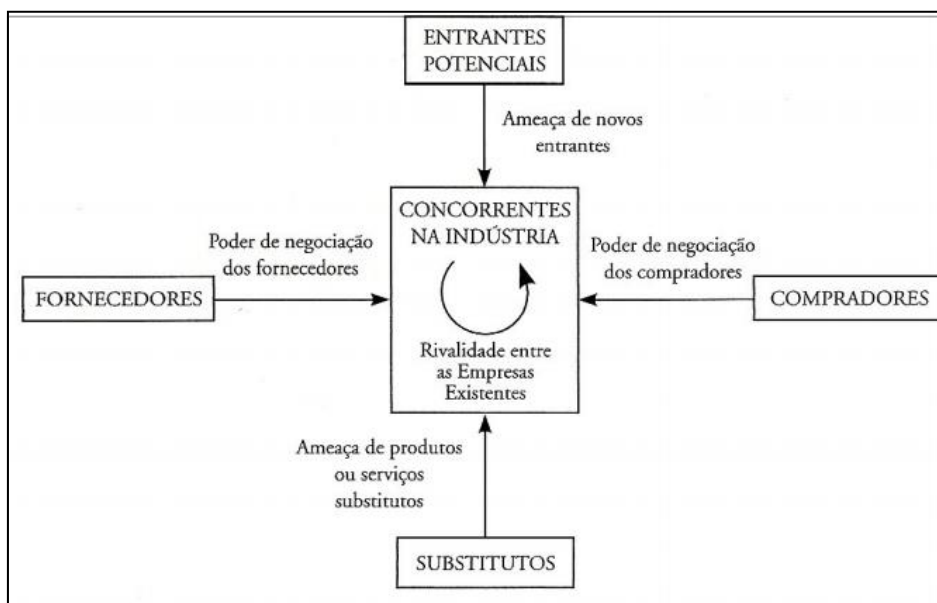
ENTRANTES POTENCIAIS

Ameaça de novos entrantes

Poder de negociação dos fornecedores

CONCORRENTES NA INDÚSTRIA

Poder de negociação dos compradores

FORNECEDORES

Rivalidade entre as Empresas Existentes

COMPRADORES

Ameaça de produtos ou serviços substitutos

SUBSTITUTOS